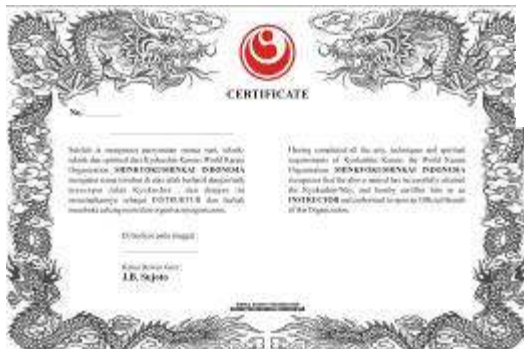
CERTIFICATE

No. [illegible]

Setelah ia menguasai persyaratan semua seni, teknik-teknik dan spiritual dari Kyokushin Karate World Karate Organization SHINKYOKUSHINKAI INDONESIA mengakui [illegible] dan telah berhasil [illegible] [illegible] dalam Kyokushin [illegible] dan dengan ini menetapkannya sebagai INSTRUKTUR dan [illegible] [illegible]

Having completed all the arts, techniques and spiritual requirements of Kyokushin Karate, the World Karate Organization SHINKYOKUSHINKAI INDONESIA recognizes that the above named has successfully attained the Kyokushin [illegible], and hereby certifies him as an INSTRUCTOR and authorized to operate Official Branch of the Organization.

Diberikan pada tanggal: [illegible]

Ketua Dewan Guru
J.B. Sujoto

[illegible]